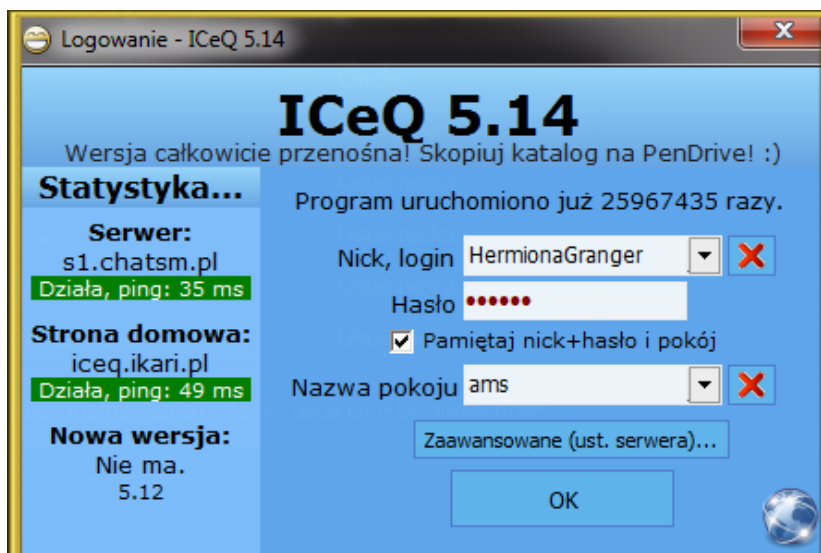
Logowanie - ICeQ 5.14

ICeQ 5.14
Wersja całkowicie przenośna! Skopiuj katalog na PenDrive! :)

Statystyka...

Serwer:
s1.chatsm.pl
Działa, ping: 35 ms

Strona domowa:
iceq.ikari.pl
Działa, ping: 49 ms

Nowa wersja:
Nie ma.
5.12

Program uruchomiono już 25967435 razy.

Nick, login HermionaGranger

Hasło ••••••

Pamiętaj nick+hasło i pokój

Nazwa pokoju ams

Zaawansowane (ust. serwera)...

OK